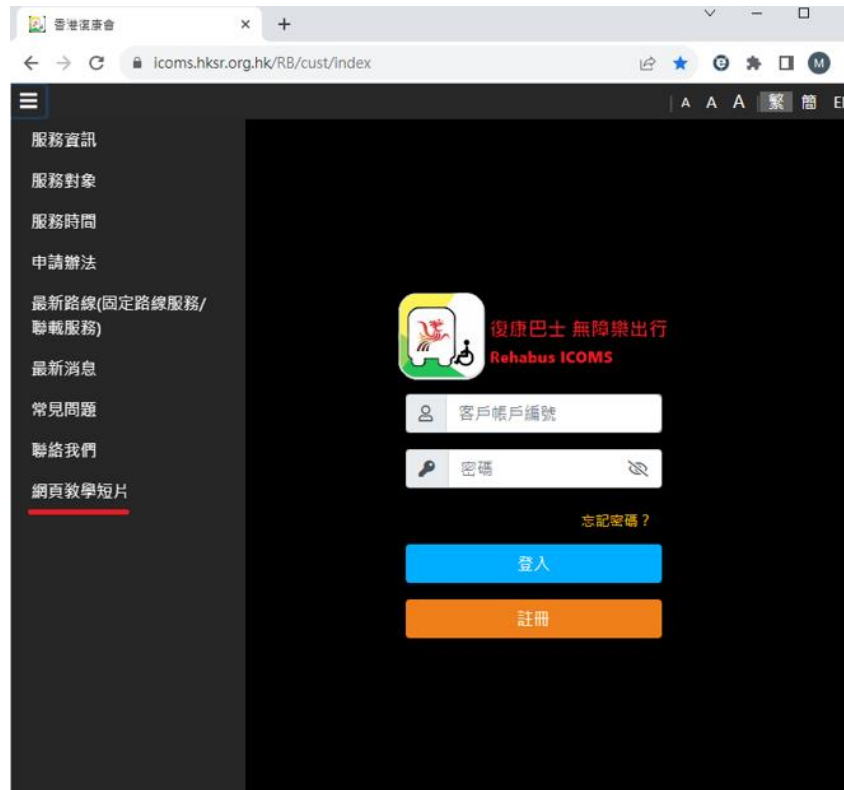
香港復康會

icoms.hksr.org.hk/RB/cust/index

A A A 繁 簡 E

服務資訊

服務對象

服務時間

申請辦法

最新路綫(固定路綫服務/聯載服務)

最新消息

常見問題

聯絡我們

網頁教學短片

復康巴士 無障樂出行
Rehabus ICOMS

客戶帳戶編號

密碼

忘記密碼?

登入

註冊